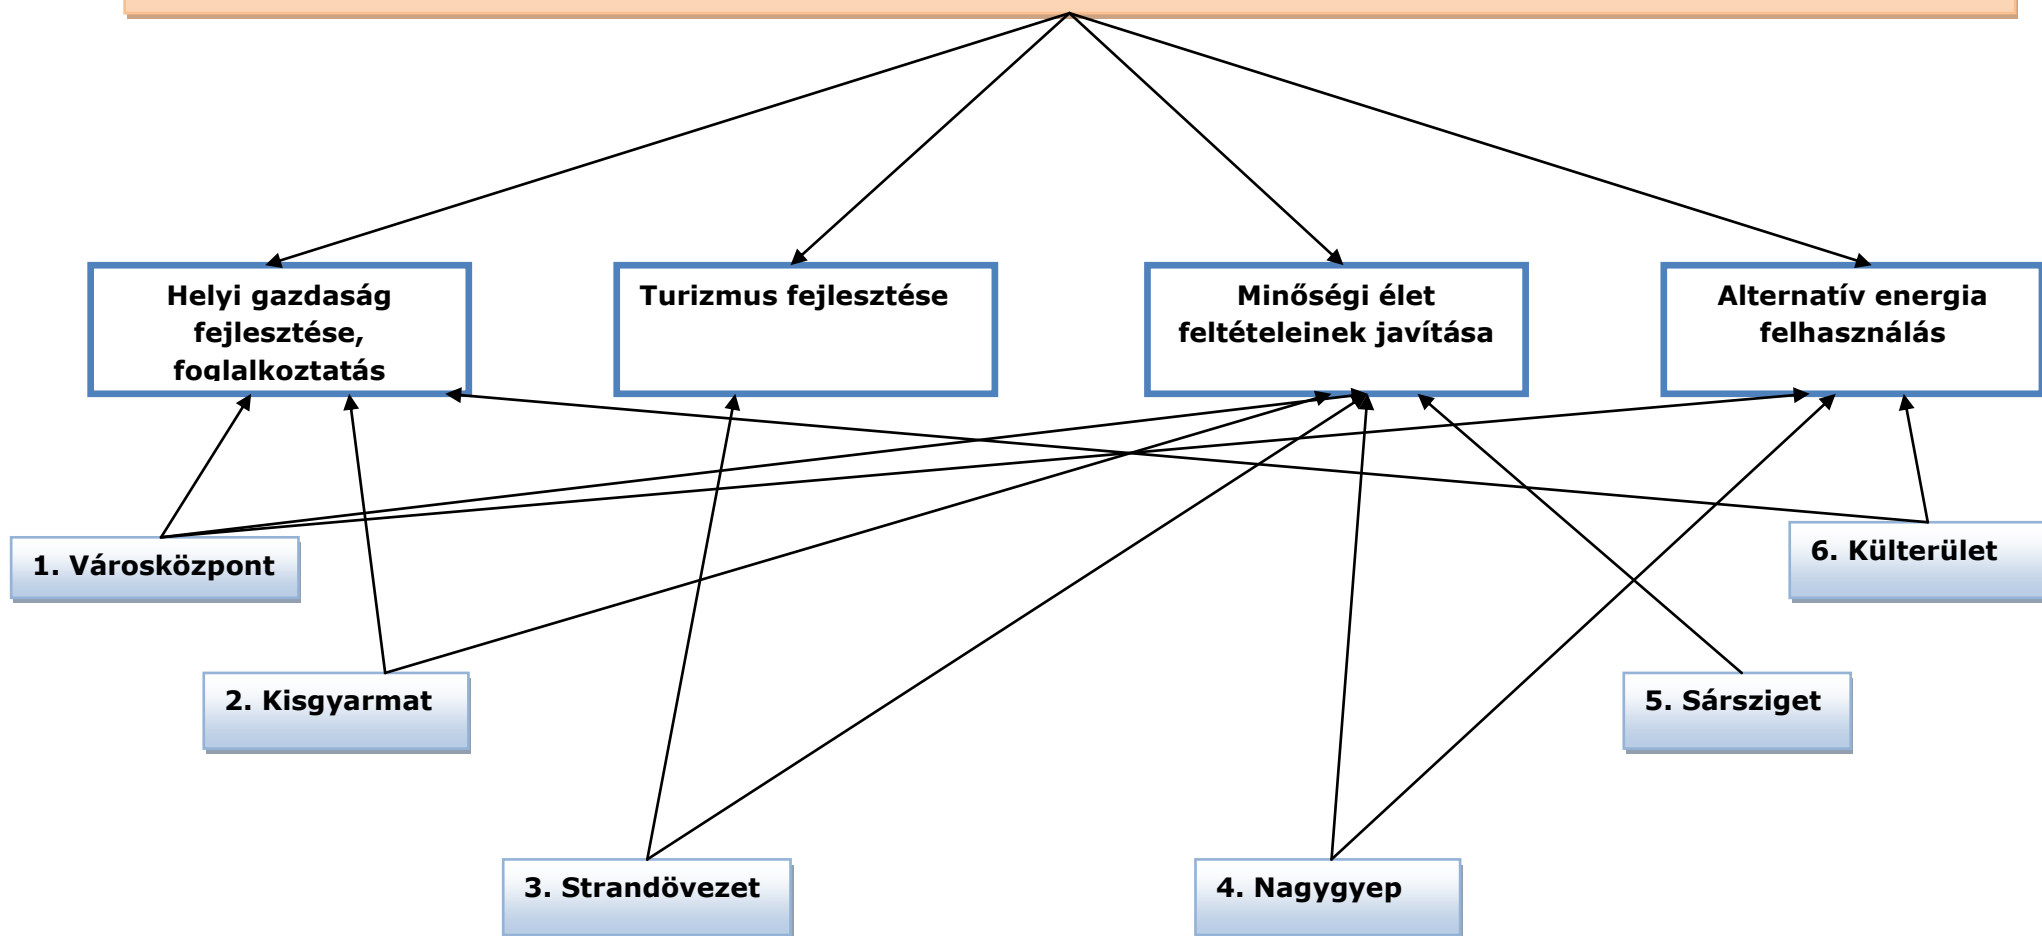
Helyi gazdaság fejlesztése, foglalkoztatás

Turizmus fejlesztése

Minőségi élet feltételeinek javítása

Alternatív energia felhasználás

1. Városközpont

6. Külterület

2. Kisgyarmat

5. Sársziget

3. Strandövezet

4. Nagygyep